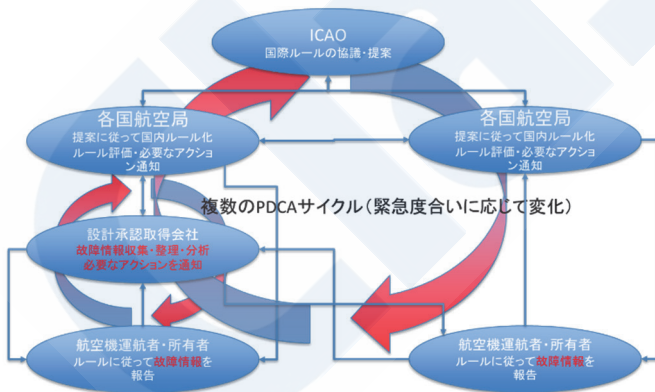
ICAO
国際ルールの協議・提案

各国航空局
提案に従って国内ルール化
ルール評価・必要なアクション通知

各国航空局
提案に従って国内ルール化
ルール評価・必要なアクション通知

複数のPDCAサイクル（緊急度合いに応じて変化）

設計承認取得会社
故障情報収集・整理・分析
必要なアクションを通知

航空機運航者・所有者
ルールに従って故障情報を報告

航空機運航者・所有者
ルールに従って故障情報を報告